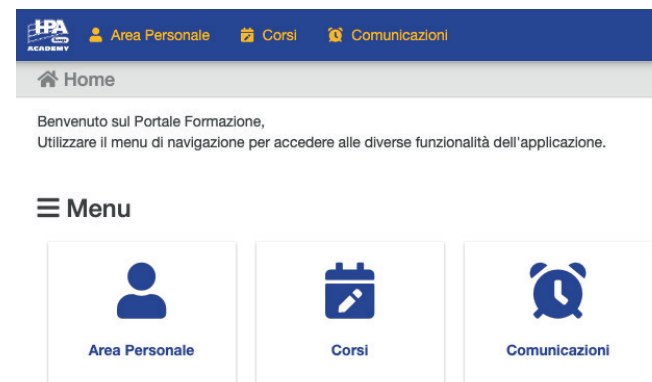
HPA ACADEMY Area Personale Corsi Comunicazioni

Home

Benvenuto sul Portale Formazione,
Utilizzare il menu di navigazione per accedere alle diverse funzionalità dell'applicazione.

Menu

Area Personale

Corsi

Comunicazioni